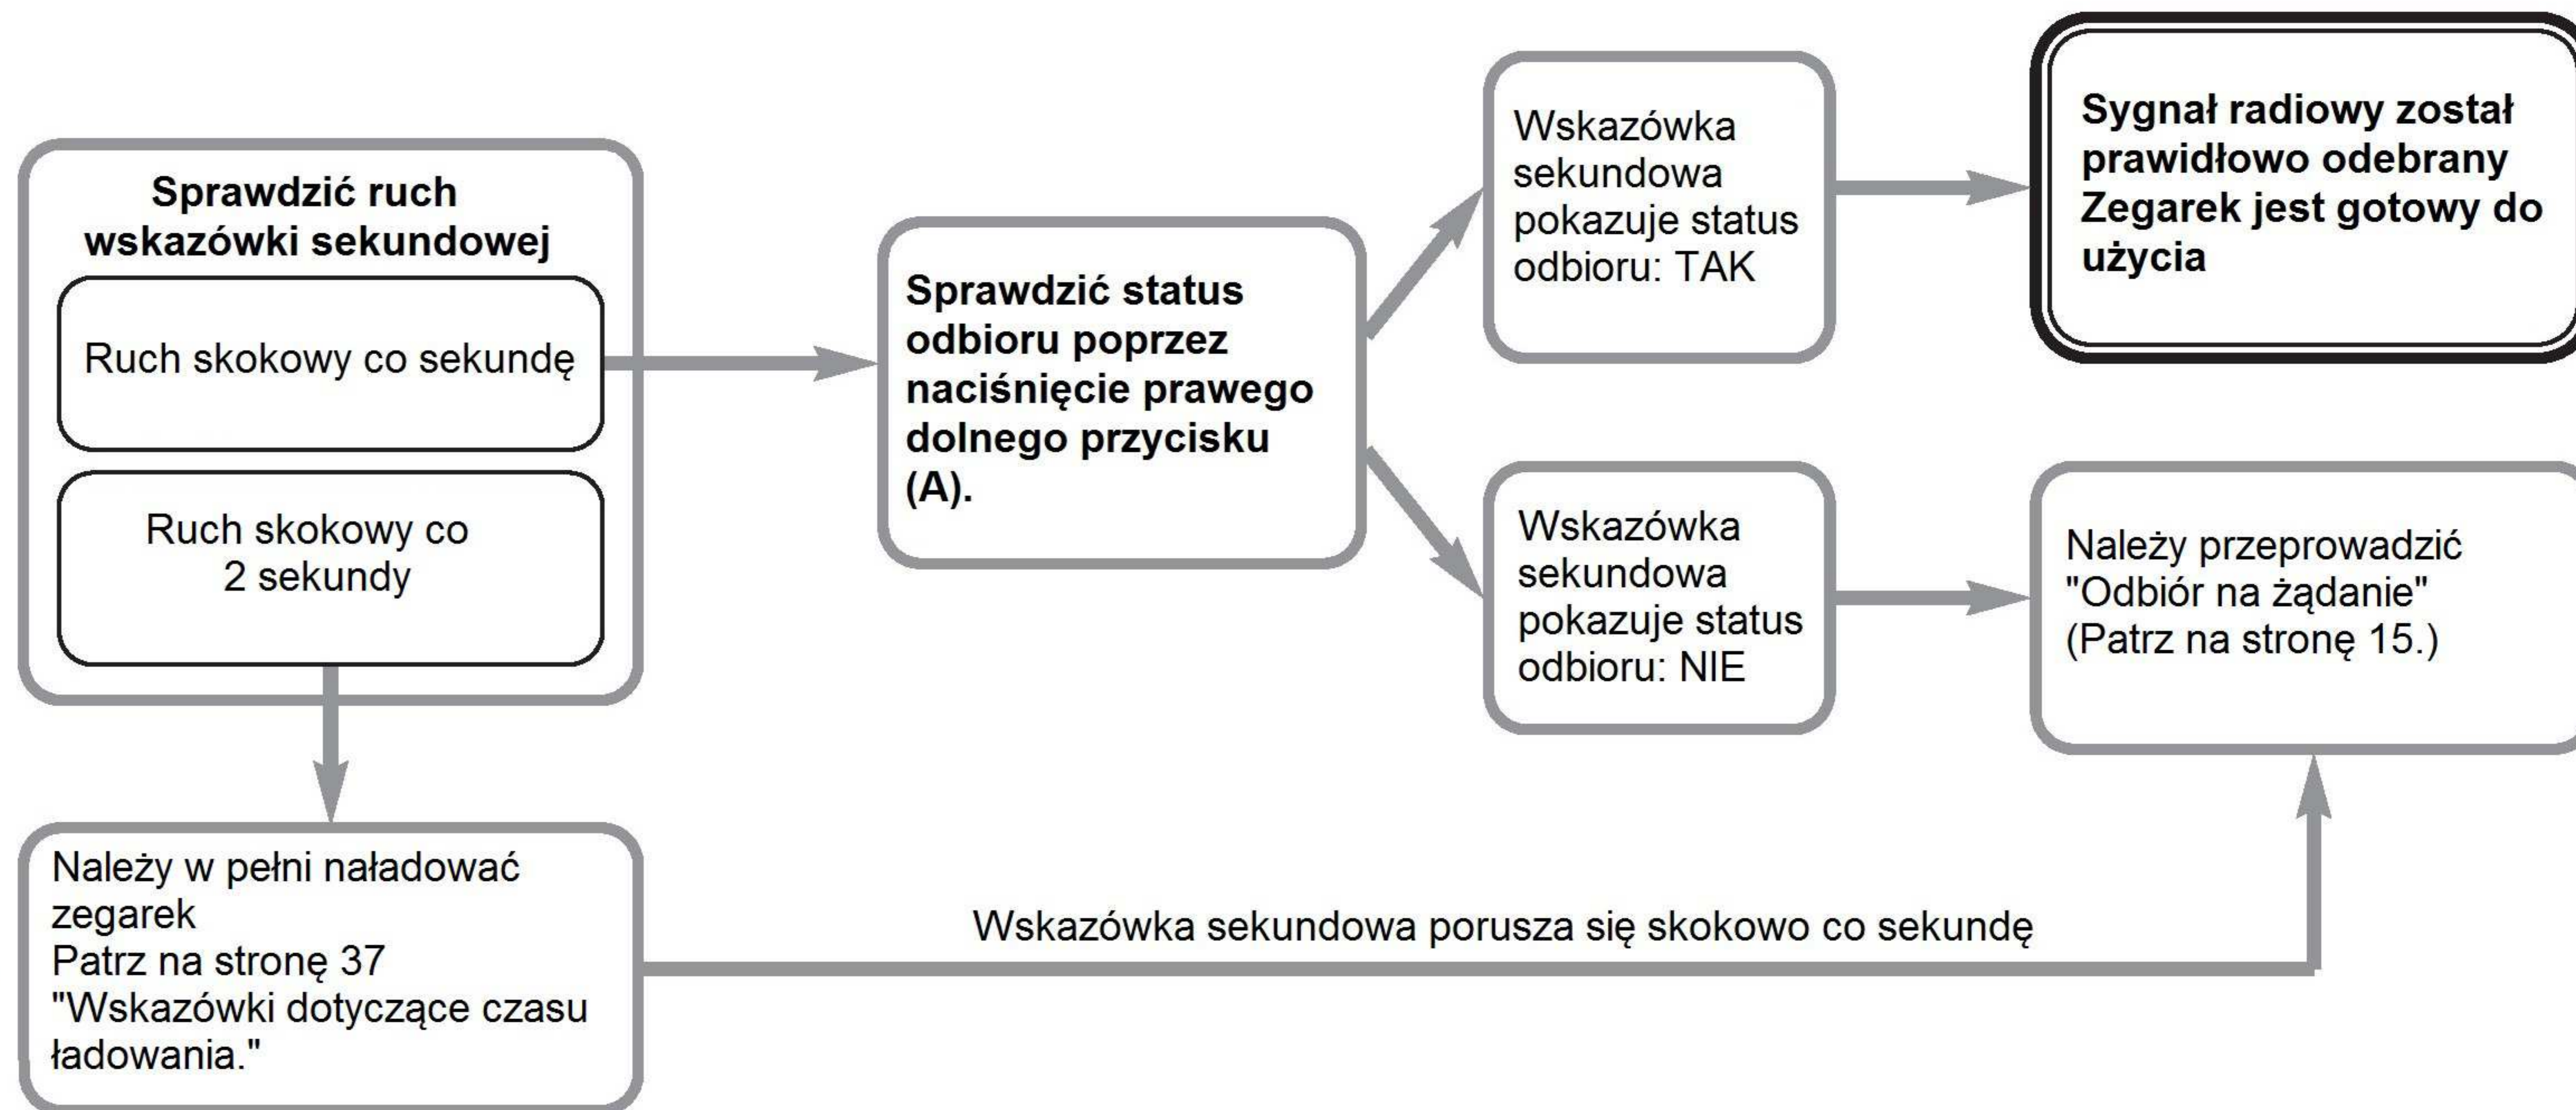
Sprawdzić ruch wskazówki sekundowej

Ruch skokowy co sekundę

Ruch skokowy co 2 sekundy

Sprawdzić status odbioru poprzez naciśnięcie prawego dolnego przycisku (A).

Wskazówka sekundowa pokazuje status odbioru: TAK

Sygnał radiowy został prawidłowo odebrany Zegarek jest gotowy do użycia

Wskazówka sekundowa pokazuje status odbioru: NIE

Należy przeprowadzić "Odbiór na żądanie" (Patrz na stronę 15.)

Należy w pełni naładować zegarek
Patrz na stronę 37
"Wskazówki dotyczące czasu ładowania."

Wskazówka sekundowa porusza się skokowo co sekundę